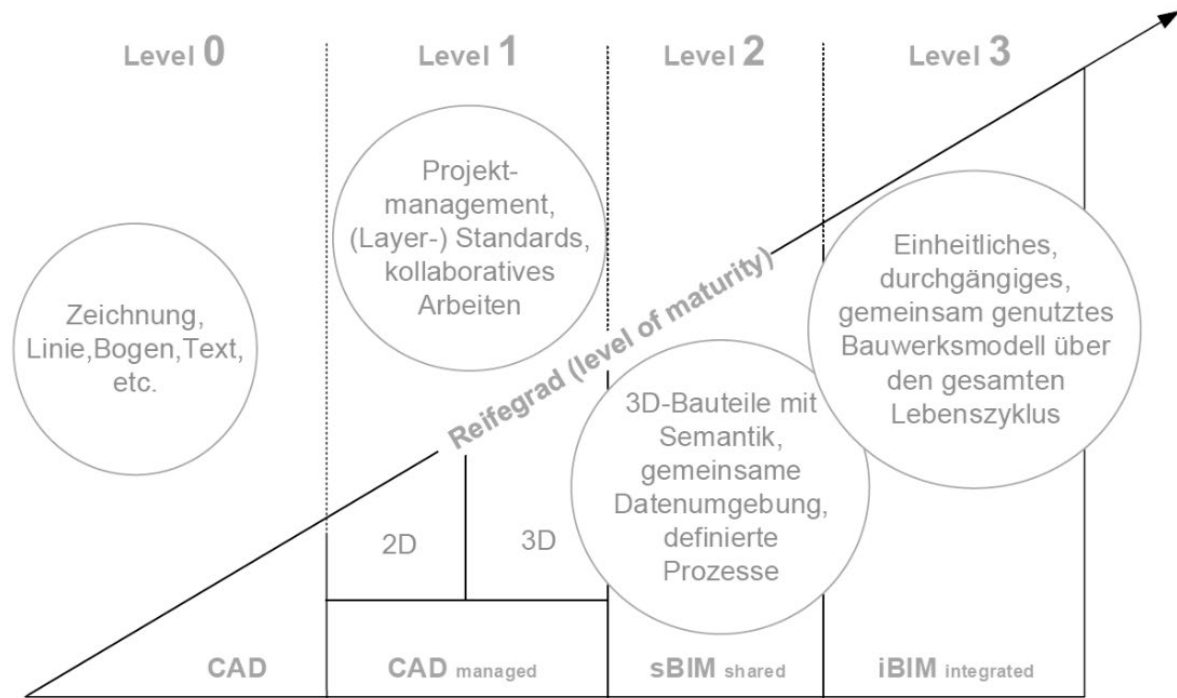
Level 0

Level 1

Level 2

Level 3

Projektmanagement, (Layer-) Standards, kollaboratives Arbeiten

Zeichnung, Linie,Bogen,Text, etc.

Reifegrad (level of maturity)

Einheitliches, durchgängiges, gemeinsam genutztes Bauwerksmodell über den gesamten Lebenszyklus

3D-Bauteile mit Semantik, gemeinsame Datenumgebung, definierte Prozesse

2D

3D

CAD

CAD managed

sBIM shared

iBIM integrated